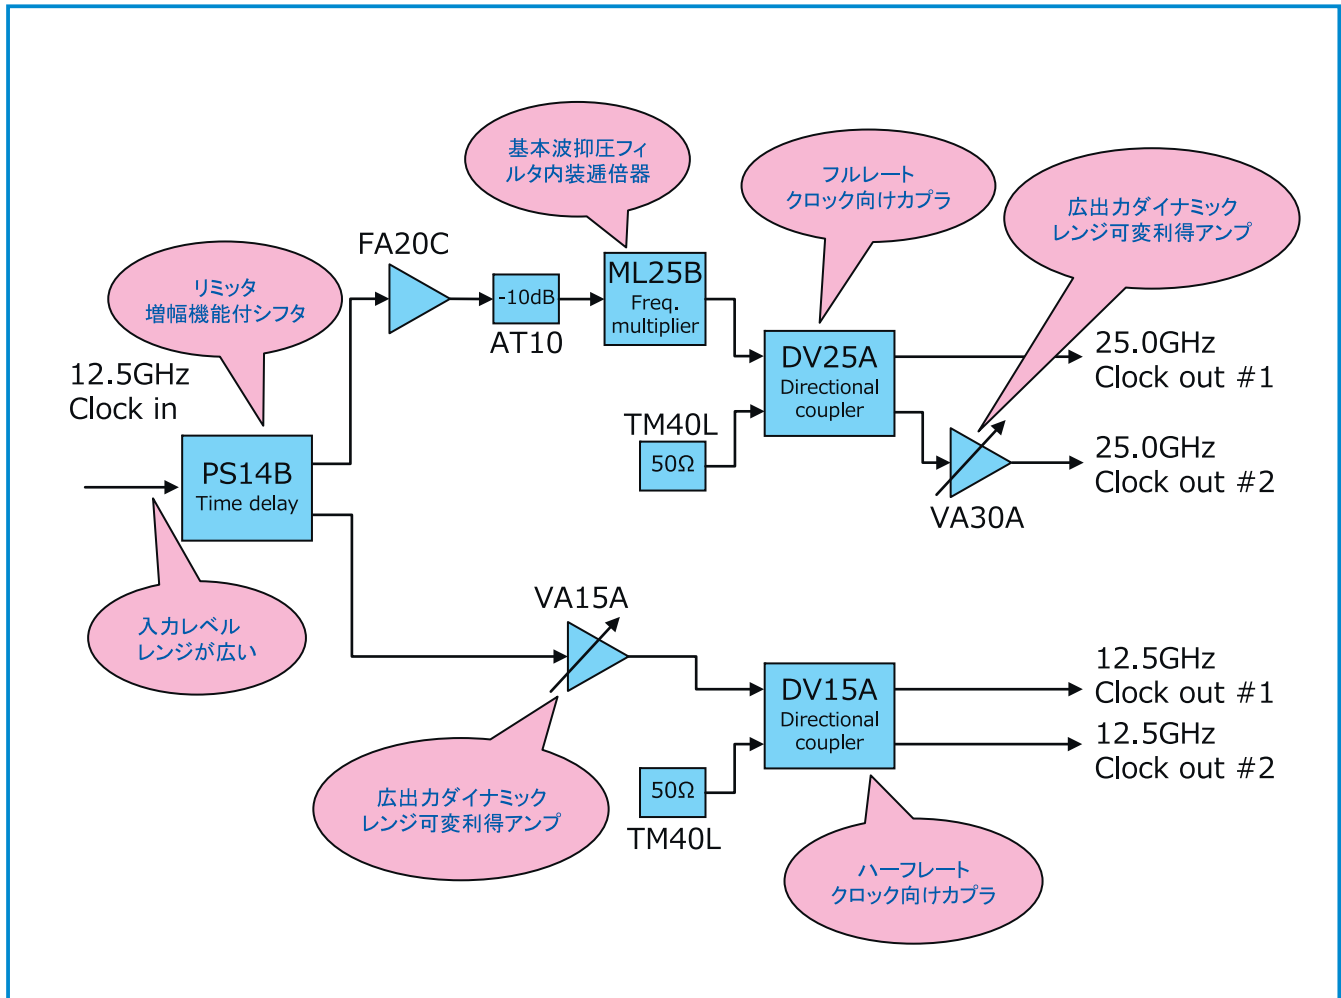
基本波抑圧フィルタ内装逓倍器

フルレート
クロック向けカプラ

広出力ダイナミック
レンジ可変利得アンプ

リミッタ
増幅機能付シフタ

FA20C

-10dB

AT10

ML25B
Freq.
multiplier

DV25A
Directional
coupler

25.0GHz
Clock out #1

12.5GHz
Clock in

TM40L

50Ω

25.0GHz
Clock out #2

PS14B
Time delay

VA30A

入力レベル
レンジが広い

VA15A

DV15A
Directional
coupler

12.5GHz
Clock out #1

12.5GHz
Clock out #2

50Ω

TM40L

広出力ダイナミック
レンジ可変利得アンプ

ハーフレート
クロック向けカプラ